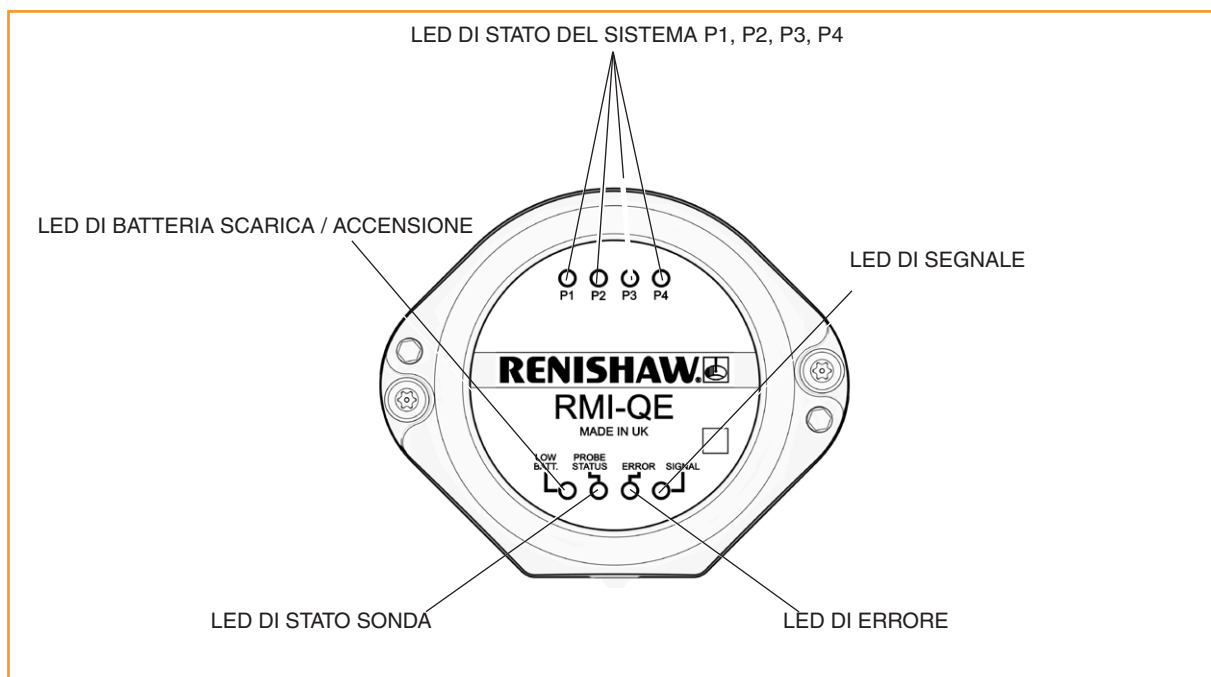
LED DI STATO DEL SISTEMA P1, P2, P3, P4

LED DI BATTERIA SCARICA / ACCENSIONE

LED DI SEGNALE

P1 P2 P3 P4

RENISHAW

RMI-QE

MADE IN UK

LOW BATT. PROBE STATUS ERROR SIGNAL

LED DI STATO SONDA

LED DI ERRORE